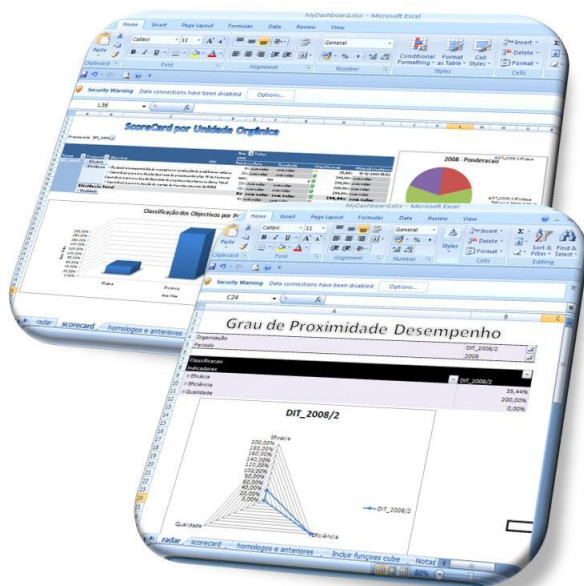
MyDashboard.xlsx - Microsoft Excel

Home Insert Page Layout Formulas Data Review View

Paste Calibri 11 General Conditional Formatting Format as Table Cell Styles Insert Delete Format

Clipboard Font Alignment Number Styles Cells

Security Warning Data connections have been disabled Options...

L36

ScoreCard por Unidade Orgânica

Classificação dos Objectivos por Pe

2008 - Ponderacao

radar scorecard homologos e anteriores

MyDashboard.xlsx - Microsoft Excel

Home Insert Page Layout Formulas Data Review View

Paste Calibri 11 General Styles Insert Delete Format Sort & Filter Find & Select

Clipboard Font Alignment Number Cells Editing

Security Warning Data connections have been disabled Options...

C24

Grau de Proximidade Desempenho

Organização DIT_2008/2
Período 2008

Classificação
Indicadores DIT_2008/2
Eficácia 35,44%
Eficiência 200,00%
Qualidade 0,00%

DIT_2008/2

Eficácia
200,00%
180,00%
160,00%
140,00%
120,00%
100,00%
80,00%
60,00%
40,00%
20,00%
0,00%

Qualidade Eficiência

DIT_2008/2

radar scorecard homologos e anteriores Incluir funçoes cube Notas